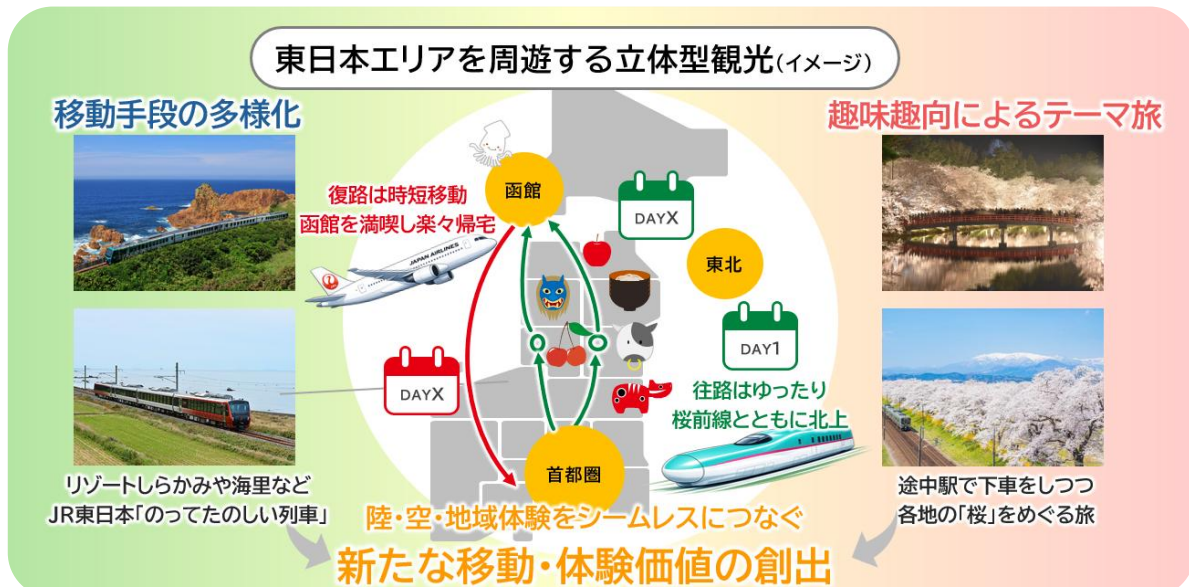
東日本エリアを周遊する立体型観光(イメージ)

移動手段の多様化

趣味趣向によるテーマ旅

復路は時短移動
函館を満喫し楽々帰宅

函館

DAYX

東北

DAY1

DAYX

往路はゆったり
桜前線とともに北上

首都圏

JAPAN AIRLINES

リゾートしらかみや海里など
JR東日本「のってたのしい列車」

途中駅で下車をしつつ
各地の「桜」をめぐる旅

陸・空・地域体験をシームレスにつなぐ

新たな移動・体験価値の創出